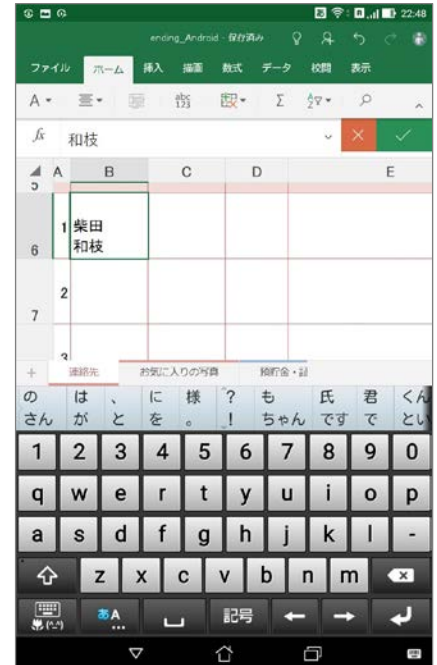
22:48

ending_Android - 保存済み

ファイル ホーム 挿入 描画 数式 データ 校閲 表示

A ▾ ≡ ▾ Σ ▾

fx 和枝

A B C D E
5
6 1 柴田 和枝
7 2
3

+ 連絡先 お気に入りの写真 預貯金・証

の さん
は が
、 と
に を
様 。
? !
も ちゃん
氏 です
君 で
くん とい

1 2 3 4 5 6 7 8 9 0
q w e r t y u i o p
a s d f g h j k l -
z x c v b n m
あA 記号